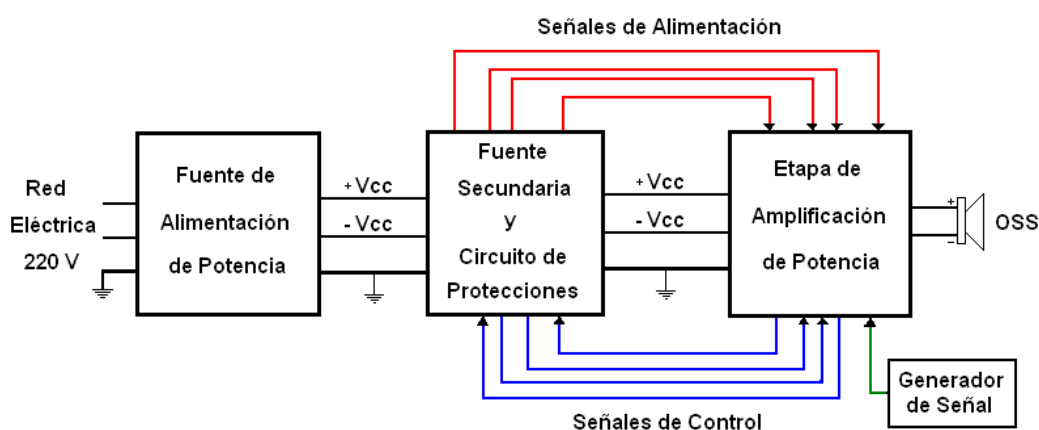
Señales de Alimentación

Red
Eléctrica
220 V

Fuente de
Alimentación
de Potencia

+Vcc
- Vcc

Fuente
Secundaria
y
Circuito de
Protecciones

+Vcc
- Vcc

Etapa de
Amplificación
de Potencia

+
-
OSS

Generador
de Señal

Señales de Control